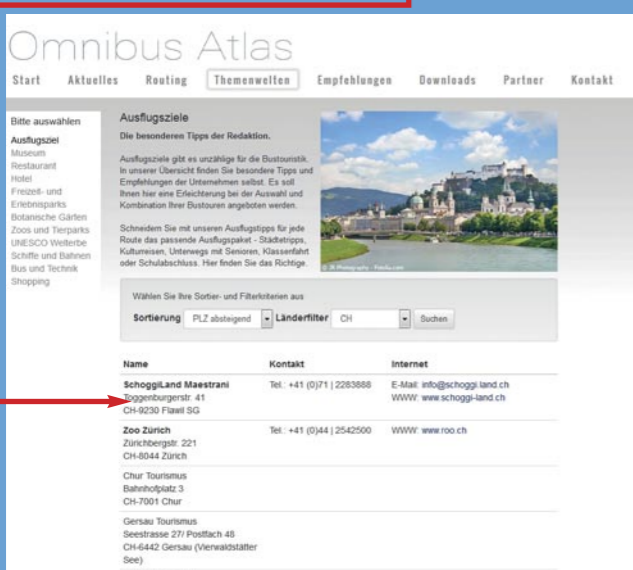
Omnibus Atlas

Start Aktuelles Routing Themenwelten Empfehlungen Downloads Partner Kontakt

Bitte auswählen
Ausflugsziel
Museum
Restaurant
Hotel
Freizeit- und Erlebnisparks
Botanische Gärten
Zoos und Tierparks
UNESCO Welterbe
Schiffe und Bahnen
Bus und Technik
Shopping

Ausflugsziele
Die besonderen Tipps der Redaktion.

Ausflugsziele gibt es unzählige für die Bustouristik. In unserer Übersicht finden Sie besondere Tipps und Empfehlungen der Unternehmen selbst. Es soll Ihnen hier eine Erleichterung bei der Auswahl und Kombination Ihrer Bustouren angeboten werden.

Schneidern Sie mit unseren Ausflugstipps für jede Route das passende Ausflugspaket - Städtetrips, Kulturreisen, Unterwegs mit Senioren, Klassenfahrt oder Schulabschluss. Hier finden Sie das Richtige.

© JK Photography - Fotolia.com

Wählen Sie Ihre Sortier- und Filterkriterien aus

Sortierung PLZ absteigend Länderfilter CH Suchen

| Name | Kontakt | Internet |
|---|---|---|
| SchoggiLand Maestrani<br>Toggenburgerstr. 41<br>CH-9230 Flawil SG | Tel.: +41 (0)71 \| 2283888 | E-Mail: info@schoggi-land.ch<br>WWW: www.schoggi-land.ch |
| Zoo Zürich<br>Zürichbergstr. 221<br>CH-8044 Zürich | Tel.: +41 (0)44 \| 2542500 | WWW: www.roo.ch |
| Chur Tourismus<br>Bahnhofplatz 3<br>CH-7001 Chur | | |
| Gersau Tourismus<br>Seestrasse 27/ Postfach 48<br>CH-6442 Gersau (Vierwaldstätter See) | | |